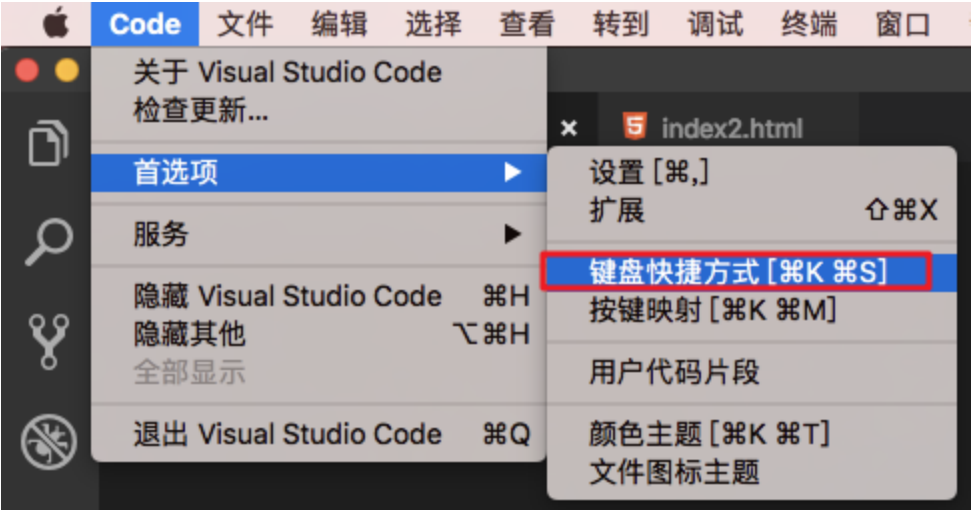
Code 文件 编辑 选择 查看 转到 调试 终端 窗口

关于 Visual Studio Code
检查更新...

首选项 ▶

服务 ▶

隐藏 Visual Studio Code ⌘H
隐藏其他 ⌥⌘H
全部显示

退出 Visual Studio Code ⌘Q

× index2.html

设置 [⌘,]
扩展 ⇧⌘X

键盘快捷方式 [⌘K ⌘S]
按键映射 [⌘K ⌘M]

用户代码片段

颜色主题 [⌘K ⌘T]
文件图标主题